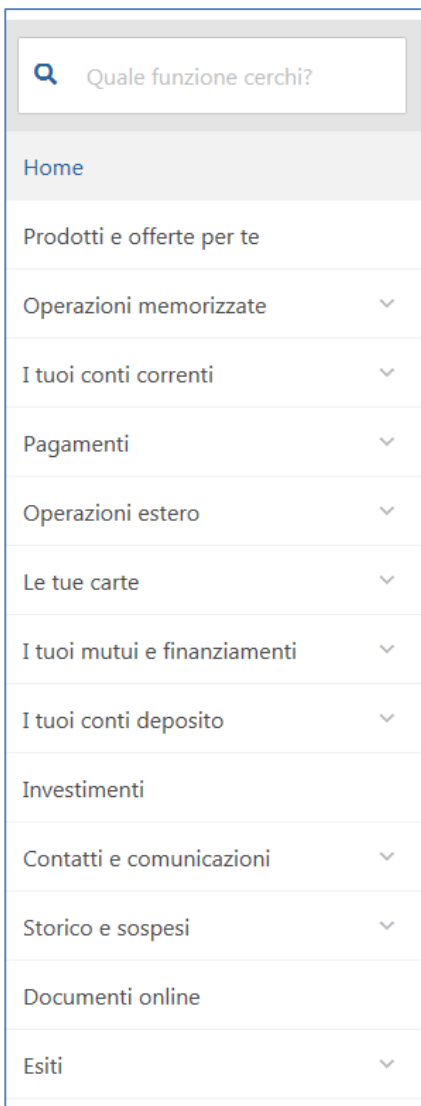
Quale funzione cerchi?

Home

Prodotti e offerte per te

Operazioni memorizzate

I tuoi conti correnti

Pagamenti

Operazioni estero

Le tue carte

I tuoi mutui e finanziamenti

I tuoi conti deposito

Investimenti

Contatti e comunicazioni

Storico e sospesi

Documenti online

Esiti